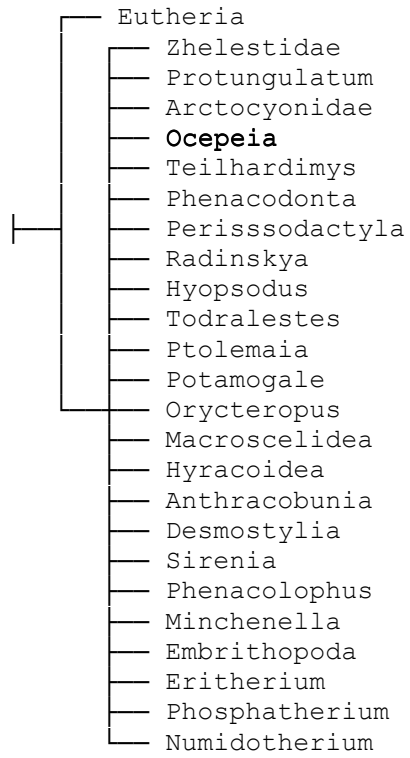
Eutheria
Zhelestidae
Protungulatum
Arctocyonidae
Ocepeia
Teilhardimys
Phenacodonta
Perisssodactyla
Radinskya
Hyopsodus
Todralestes
Ptolemaia
Potamogale
Orycteropus
Macroscelidea
Hyracoidea
Anthracobunia
Desmostylia
Sirenia
Phenacolophus
Minchenella
Embrithopoda
Eritherium
Phosphatherium
Numidotherium